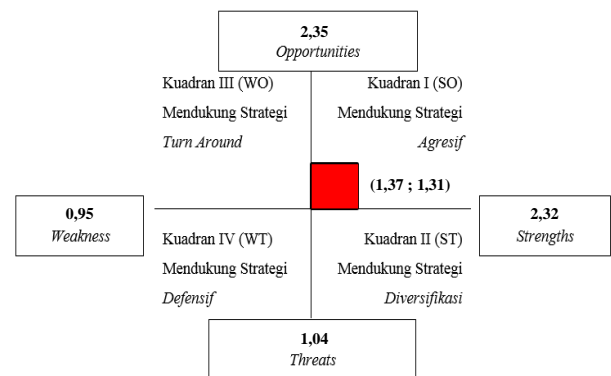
2,35
*Opportunities*

Kuadran III (WO)
Mendukung Strategi
*Turn Around*

Kuadran I (SO)
Mendukung Strategi
*Agresif*

(1,37 ; 1,31)

0,95
*Weakness*

2,32
*Strengths*

Kuadran IV (WT)
Mendukung Strategi
*Defensif*

Kuadran II (ST)
Mendukung Strategi
*Diversifikasi*

1,04
*Threats*